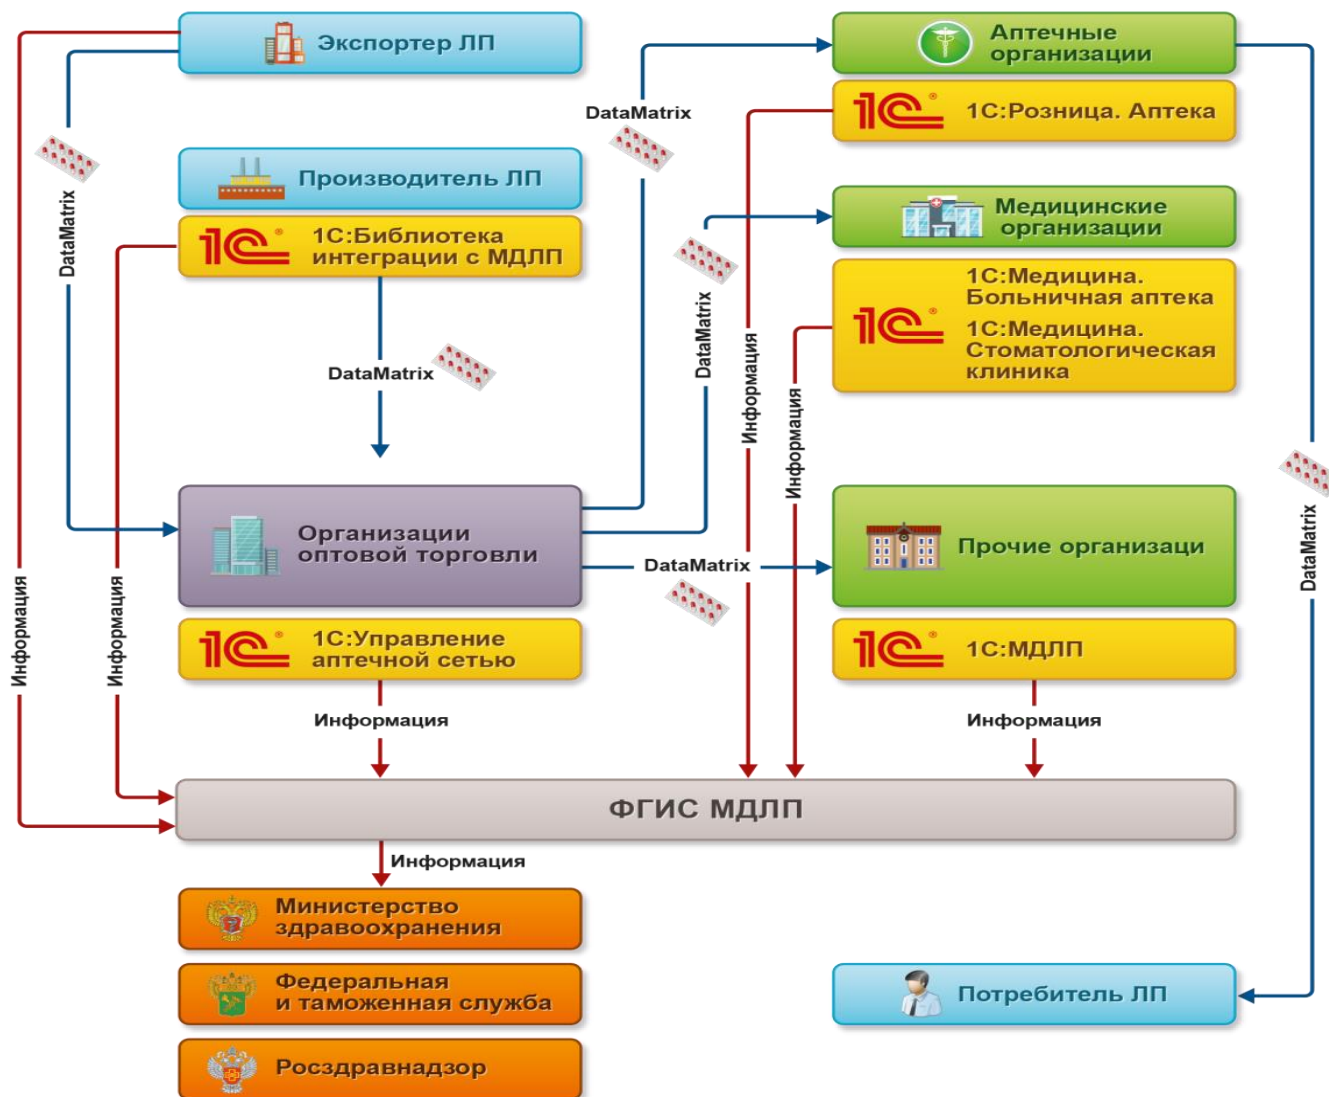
Экспортер ЛП

Аптечные организации

DataMatrix

1С:Розница. Аптека

Производитель ЛП

1С:Библиотека интеграции с МДЛП

DataMatrix

Медицинские организации

1С:Медицина. Больничная аптека

1С:Медицина. Стоматологическая клиника

DataMatrix

DataMatrix

Информация

Информация

Организации оптовой торговли

DataMatrix

Прочие организаци

DataMatrix

Информация

Информация

1С:Управление аптечной сетью

1С:МДЛП

Информация

Информация

ФГИС МДЛП

Информация

Министерство здравоохранения

Федеральная и таможенная служба

Росздравнадзор

Потребитель ЛП